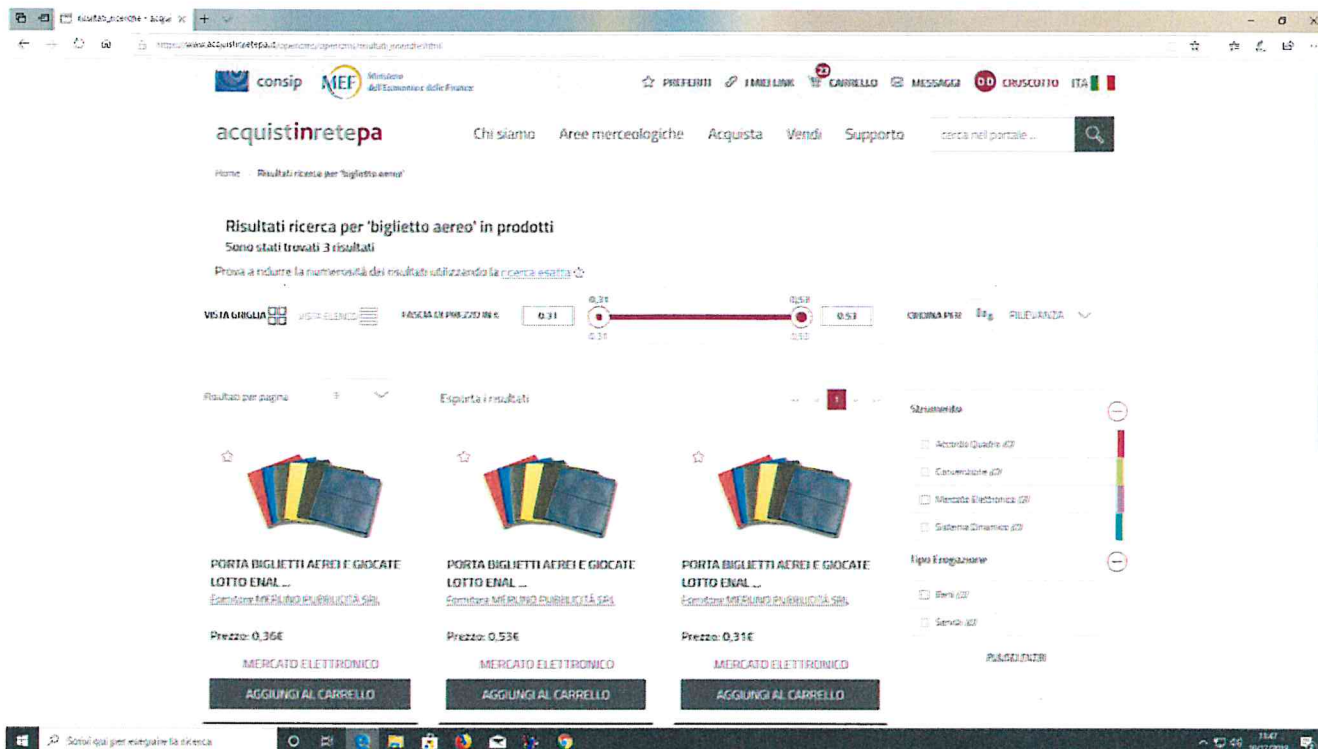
Risultati_ricerche - acqui ×  +

https://www.acquistinretepa.it/opencms/opencms/risultati_ricerche.html

consip  MEF Ministero dell'Economia e delle Finanze

☆ PREFERITI  I MIEI LINK  23 CARRELLO  MESSAGGI  DD CRUSCOTTO  ITA

acquistinretepa

Chi siamo  Aree merceologiche  Acquista  Vendi  Supporto  cerca nel portale ...

Home  Risultati ricerca per 'biglietto aereo'

Risultati ricerca per 'biglietto aereo' in prodotti
Sono stati trovati 3 risultati

Prova a ridurre la numerosità dei risultati utilizzando la ricerca esatta

VISTA GRIGLIA  VISTA ELENCO  FASCIA DI PREZZO IN €  0.31  0.31  0.53  0.53  0.31  0.53  ORDINA PER  RILEVANZA

Risultati per pagina  3  Esporta i risultati  1

Strumento

Accordo Quadro (0)
Convenzione (0)
Mercato Elettronico (3)
Sistema Dinamico (0)

Tipo Erogazione

Beni (3)
Servizi (0)

PULISCI FILTRI

PORTA BIGLIETTI AEREI E GIOCATE LOTTO ENAL ...
Fornitore MERLINO PUBBLICITÀ SRL
Prezzo: 0,36€
MERCATO ELETTRONICO
AGGIUNGI AL CARRELLO

PORTA BIGLIETTI AEREI E GIOCATE LOTTO ENAL ...
Fornitore MERLINO PUBBLICITÀ SRL
Prezzo: 0,53€
MERCATO ELETTRONICO
AGGIUNGI AL CARRELLO

PORTA BIGLIETTI AEREI E GIOCATE LOTTO ENAL ...
Fornitore MERLINO PUBBLICITÀ SRL
Prezzo: 0,31€
MERCATO ELETTRONICO
AGGIUNGI AL CARRELLO

Scrivi qui per eseguire la ricerca

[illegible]